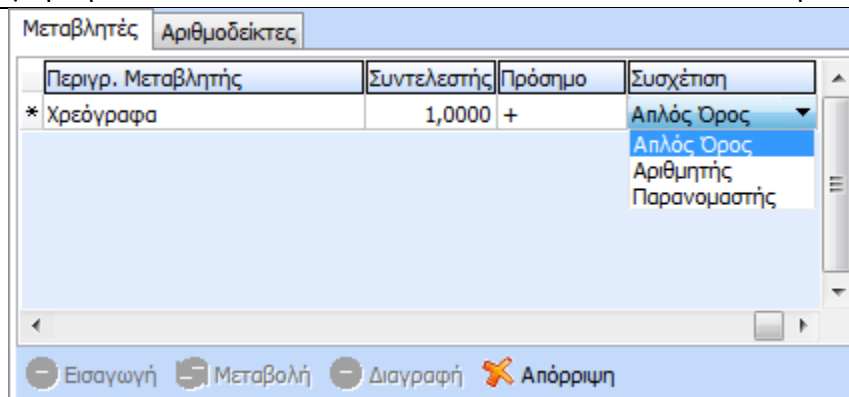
Μεταβλητές | Αριθμοδείκτες

| | Περιγρ. Μεταβλητής | Συντελεστής | Πρόσημο | Συσχέτιση |
|---|---|---|---|---|
| * | Χρεόγραφα | 1,0000 | + | Απλός Όρος |

Απλός Όρος
Αριθμητής
Παρανομαστής

Εισαγωγή Μεταβολή Διαγραφή Απόρριψη